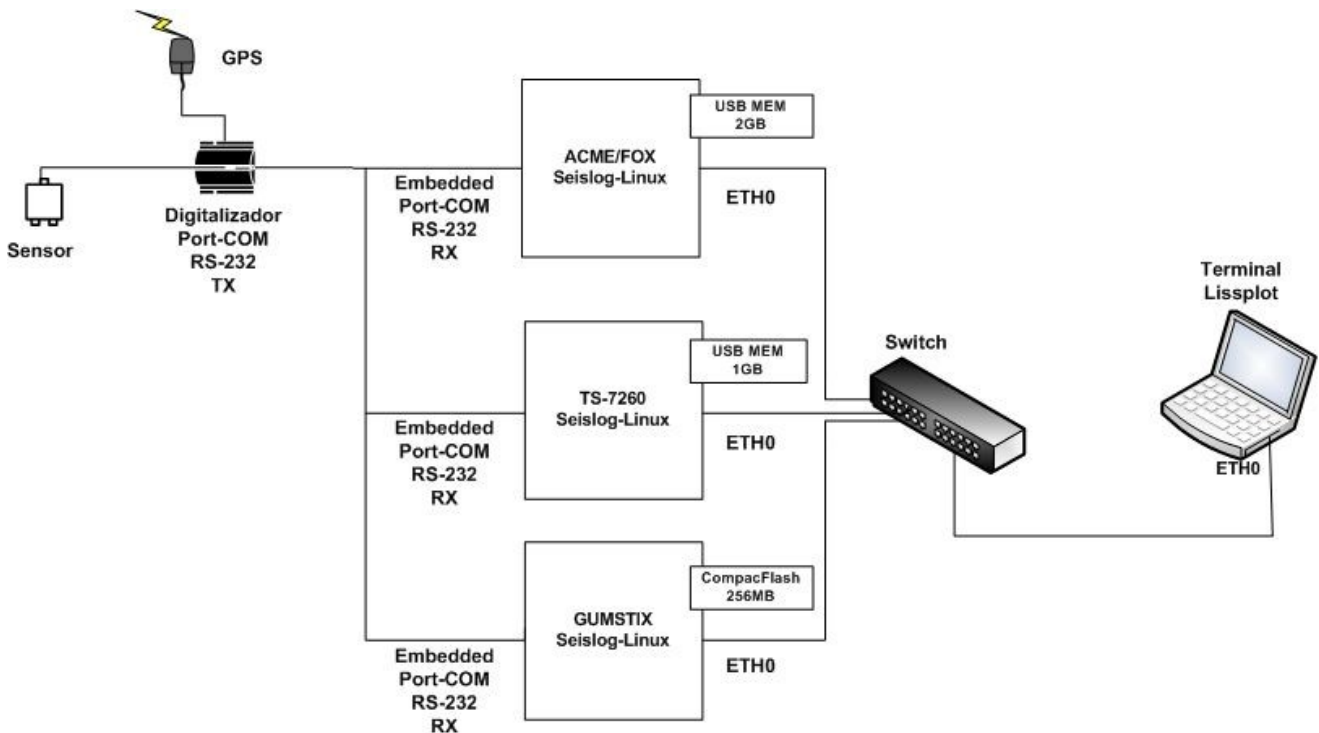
GPS

Sensor

Digitalizador
Port-COM
RS-232
TX

USB MEM
2GB

ACME/FOX
Seislog-Linux

Embedded
Port-COM
RS-232
RX

ETH0

Terminal
Lissplot

Switch

USB MEM
1GB

TS-7260
Seislog-Linux

Embedded
Port-COM
RS-232
RX

ETH0

ETH0

CompacFlash
256MB

GUMSTIX
Seislog-Linux

Embedded
Port-COM
RS-232
RX

ETH0